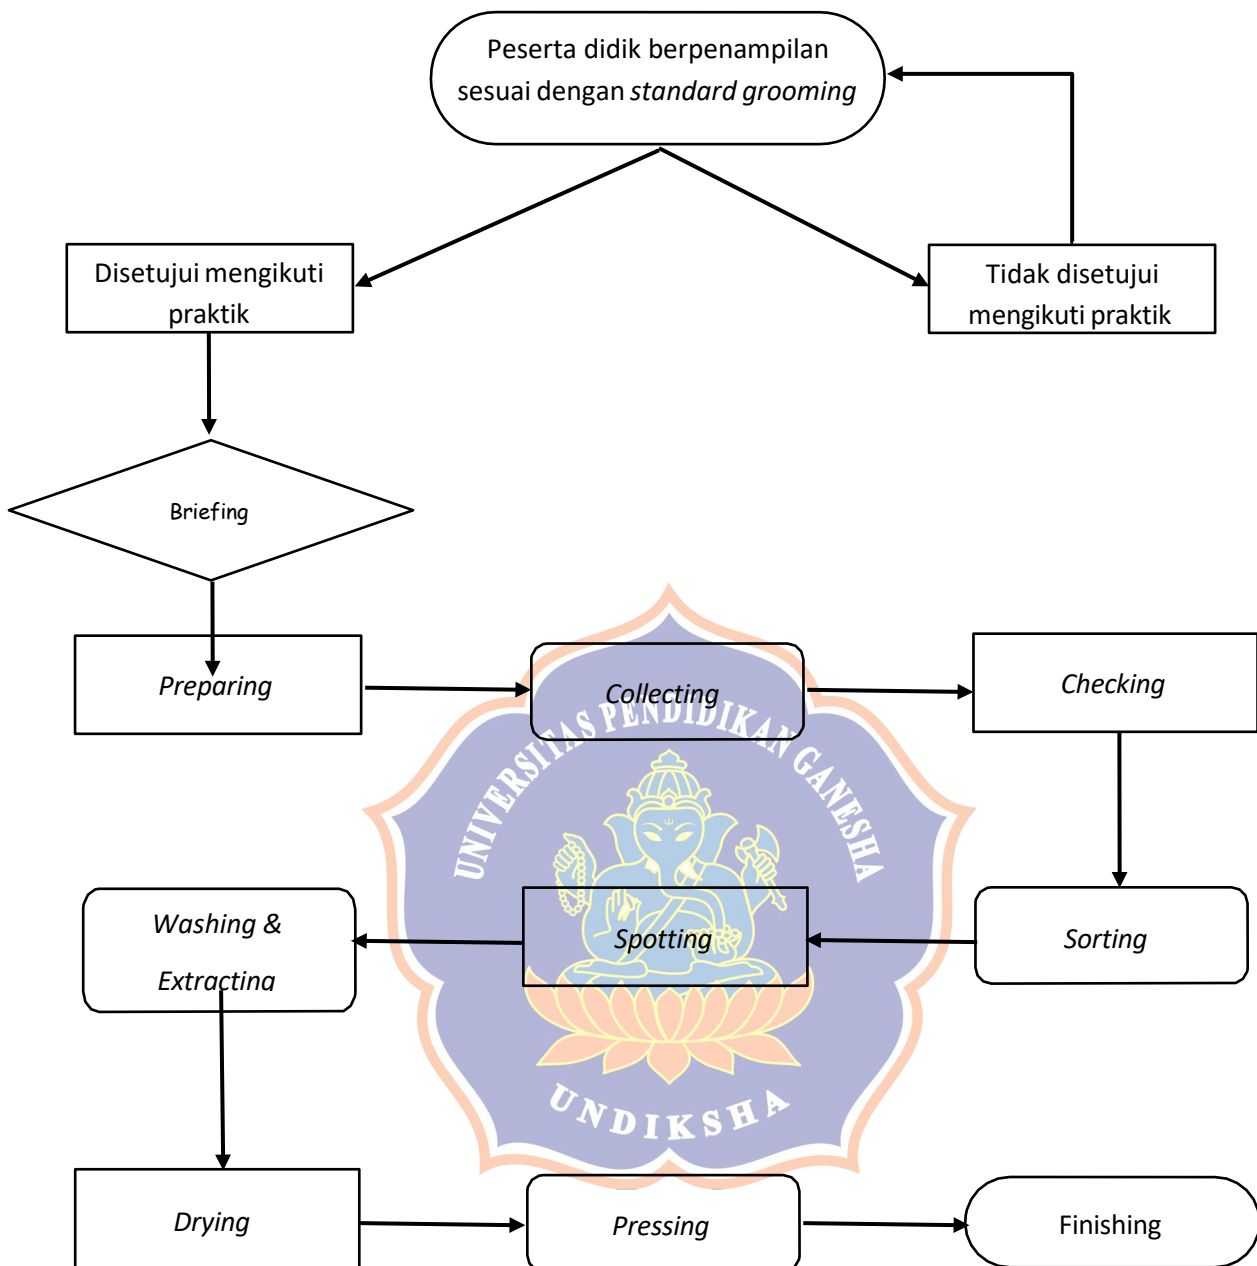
Peserta didik berpenampilan sesuai dengan *standard grooming*

Disetujui mengikuti praktik

Tidak disetujui mengikuti praktik

Briefing

*Preparing*

*Collecting*

*Checking*

*Sorting*

*Spotting*

*Washing & Extracting*

*Drying*

*Pressing*

Finishing

UNIVERSITAS PENDIDIKAN GANESHA

UNDIKSHA